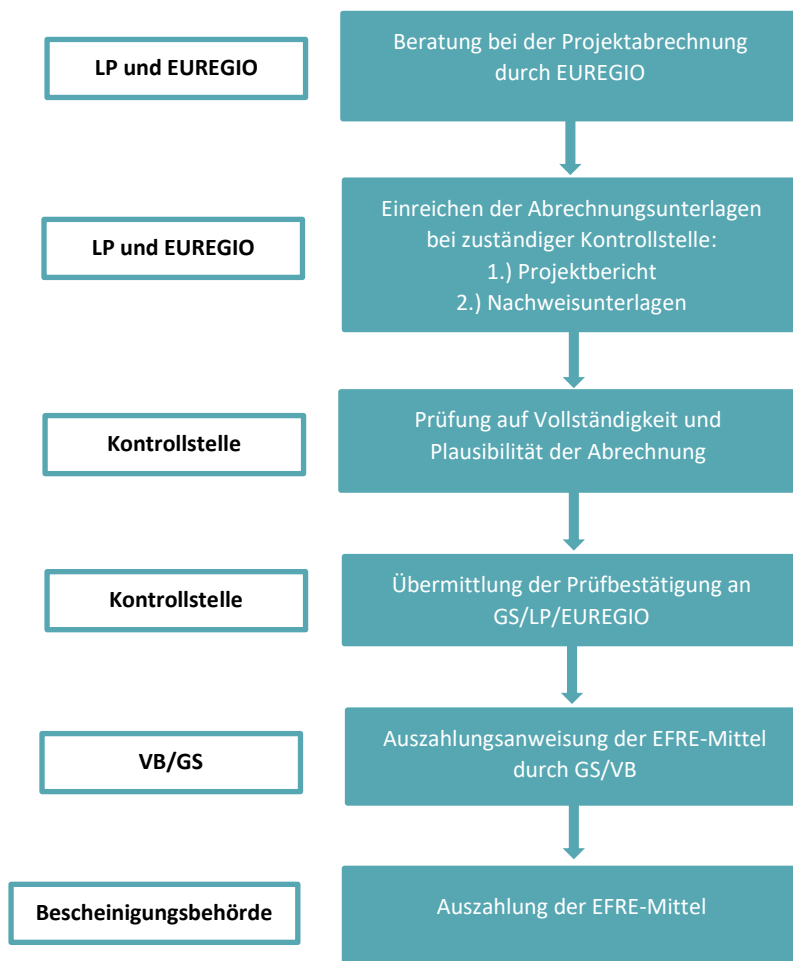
LP und EUREGIO

Beratung bei der Projektabrechnung durch EUREGIO

LP und EUREGIO

Einreichen der Abrechnungsunterlagen bei zuständiger Kontrollstelle:
1.) Projektbericht
2.) Nachweisunterlagen

Kontrollstelle

Prüfung auf Vollständigkeit und Plausibilität der Abrechnung

Kontrollstelle

Übermittlung der Prüfbestätigung an GS/LP/EUREGIO

VB/GS

Auszahlungsanweisung der EFRE-Mittel durch GS/VB

Bescheinigungsbehörde

Auszahlung der EFRE-Mittel